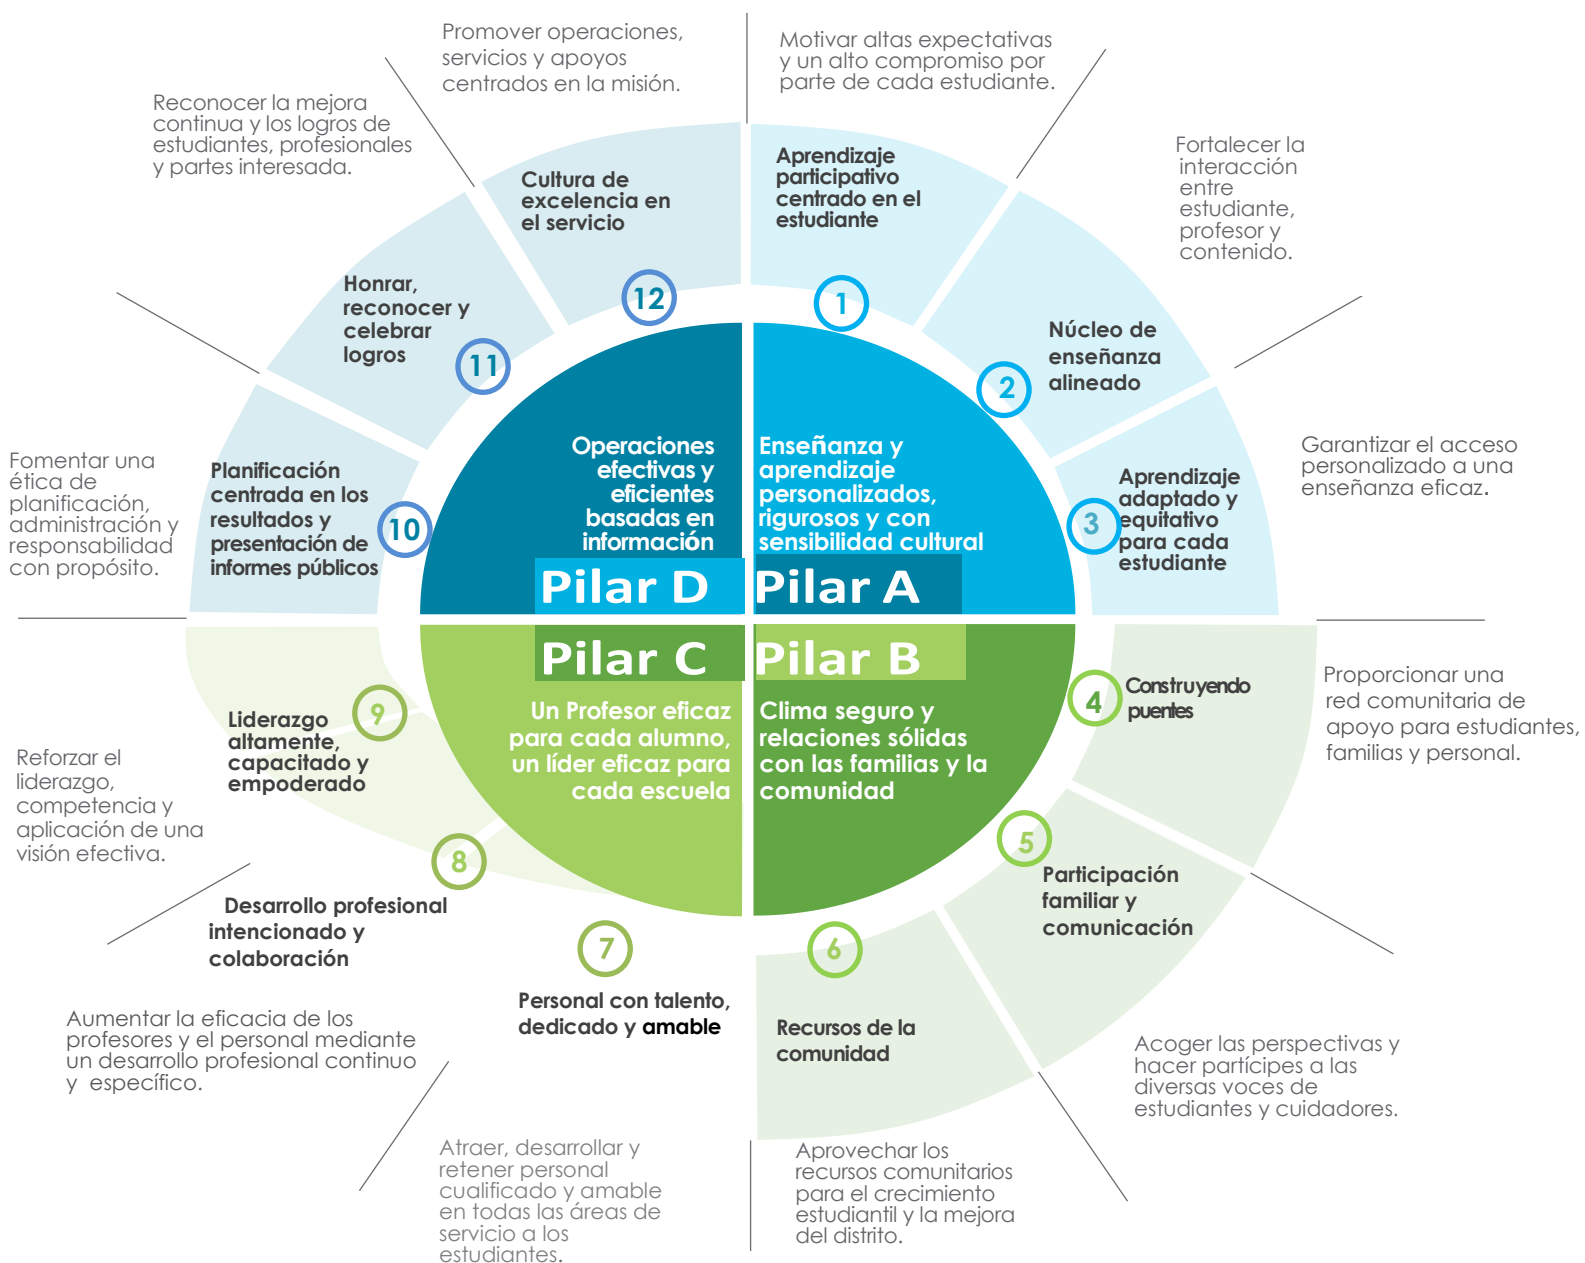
Promover operaciones, servicios y apoyos centrados en la misión.

Motivar altas expectativas y un alto compromiso por parte de cada estudiante.

Reconocer la mejora continua y los logros de estudiantes, profesionales y partes interesada.

Fortalecer la interacción entre estudiante, profesor y contenido.

Cultura de excelencia en el servicio

12

Aprendizaje participativo centrado en el estudiante

1

Honrar, reconocer y celebrar logros

11

Núcleo de enseñanza alineado

2

Garantizar el acceso personalizado a una enseñanza eficaz.

Fomentar una ética de planificación, administración y responsabilidad con propósito.

Planificación centrada en los resultados y presentación de informes públicos

10

Operaciones efectivas y eficientes basadas en información

Pilar D

Enseñanza y aprendizaje personalizados, rigurosos y con sensibilidad cultural

Pilar A

Aprendizaje adaptado y equitativo para cada estudiante

3

Pilar C

Un Profesor eficaz para cada alumno, un líder eficaz para cada escuela

Pilar B

Clima seguro y relaciones sólidas con las familias y la comunidad

4

Construyendo puentes

Proporcionar una red comunitaria de apoyo para estudiantes, familias y personal.

Reforzar el liderazgo, competencia y aplicación de una visión efectiva.

9

Liderazgo altamente, capacitado y empoderado

8

Desarrollo profesional intencionado y colaboración

5

Participación familiar y comunicación

7

Personal con talento, dedicado y amable

6

Recursos de la comunidad

Aumentar la eficacia de los profesores y el personal mediante un desarrollo profesional continuo y específico.

Acoger las perspectivas y hacer partícipes a las diversas voces de estudiantes y cuidadores.

Atraer, desarrollar y retener personal cualificado y amable en todas las áreas de servicio a los estudiantes.

Aprovechar los recursos comunitarios para el crecimiento estudiantil y la mejora del distrito.